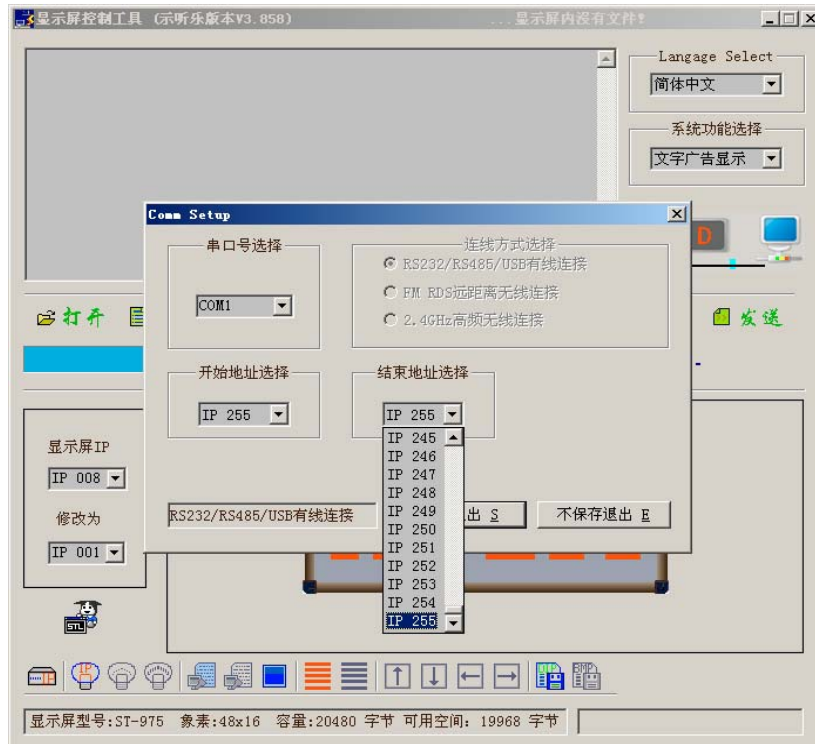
显示屏控制工具（示听乐版本V3.858）　　　　...显示屏内没有文件！

Langage Select
简体中文

系统功能选择
文字广告显示

Comm Setup

串口号选择
COM1

连线方式选择
RS232/RS485/USB有线连接
FM RDS远距离无线连接
2.4GHz高频无线连接

开始地址选择
IP 255

结束地址选择
IP 255
IP 245
IP 246
IP 247
IP 248
IP 249
IP 250
IP 251
IP 252
IP 253
IP 254
IP 255

RS232/RS485/USB有线连接
出 S
不保存退出 E

打开
发送

显示屏IP
IP 008
修改为
IP 001

显示屏型号:ST-975　象素:48x16　容量:20480 字节　可用空间: 19968 字节